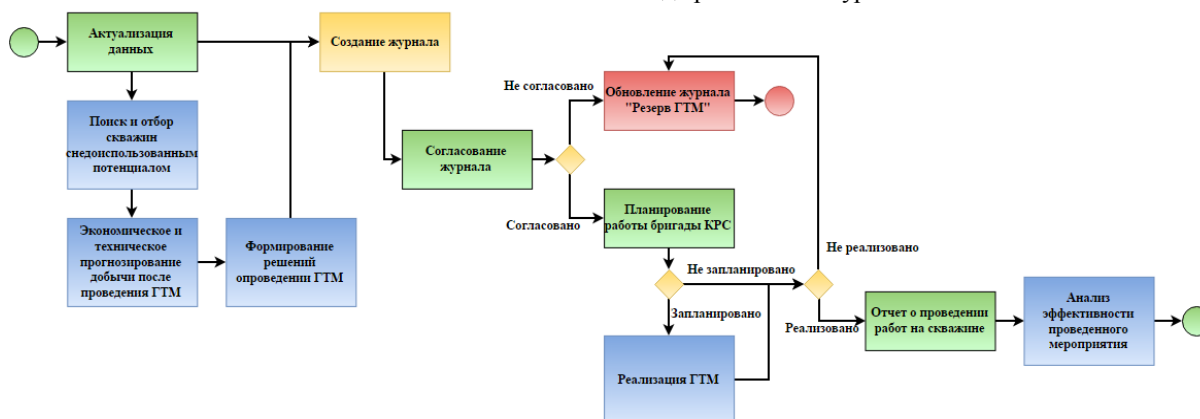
Актуализация данных

Поиск и отбор скважин снедоиспользованным потенциалом

Экономическое и техническое прогнозирование добычи после проведения ГТМ

Формирование решений опроведении ГТМ

Создание журнала

Согласование журнала

Не согласовано

Обновление журнала "Резерв ГТМ"

Согласовано

Планирование работы бригады КРС

Не запланировано

Запланировано

Реализация ГТМ

Не реализовано

Реализовано

Отчет о проведении работ на скважине

Анализ эффективности проведенного мероприятия